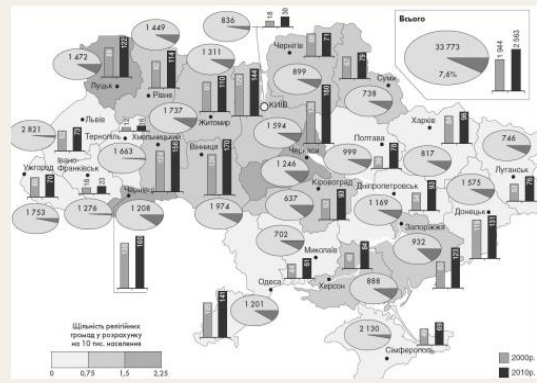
Всього

33 773

7,6%

1 944

2 563

836

18

30

1 449

1 472

1 311

Чернігів

71

Луцьк

122

114

Рівне

899

Суми

75

738

Київ

110

144

190

1 737

Житомир

Харків

2 821

Львів

Тернопіль

75

1 594

Полтава

96

746

1 663

Хмельницький

Ужгород

Івано-Франківськ

70

Вінниця

170

Черкаси

999

1 246

817

Луганськ

70

1 753

1 276

1 208

Чернівці

160

Кіровоград

Дніпропетровськ

1 575

1 974

637

93

1 169

Донецьк

127

702

Запоріжжя

932

Миколаїв

Херсон

888

Одеса

141

1 201

2 130

Сімферополь

89

Щільність релігійних громад у розрахунку на 10 тис. населення

0

0,75

1,5

2,25

2000р.

2010р.